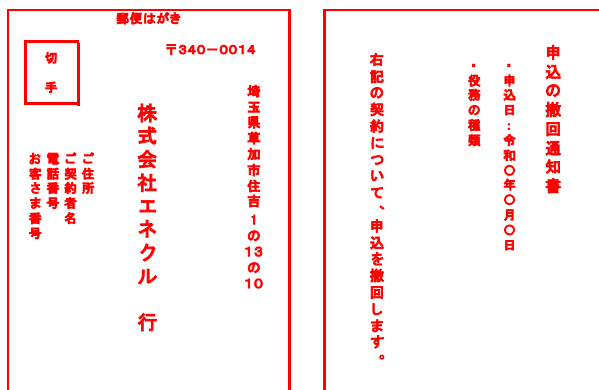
郵便はがき

切手

〒340－0014

埼玉県草加市住吉１の13の10

株式会社エネクル　行

ご住所
ご契約者名
電話番号
お客さま番号

申込の撤回通知書

・申込日：令和〇年〇月〇日

・役務の種類

右記の契約について、申込を撤回します。